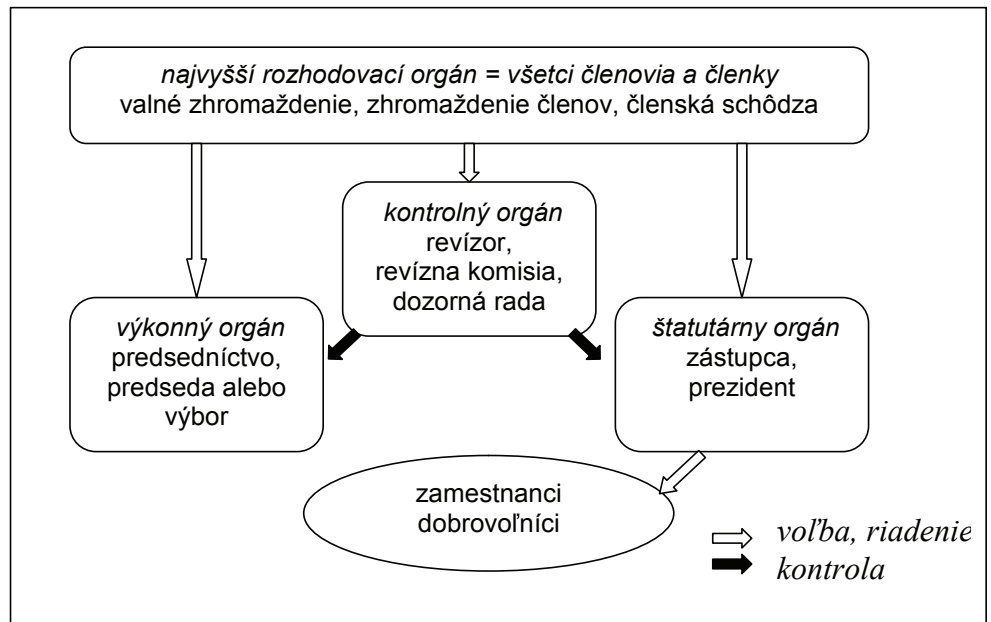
najvyšší rozhodovací orgán = všetci členovia a členky
valné zhromaždenie, zhromaždenie členov, členská schôdza

kontrolný orgán
revízor,
revízna komisia,
dozorná rada

výkonný orgán
predsedníctvo,
predseda alebo
výbor

štatutárny orgán
zástupca,
prezident

zamestnanci
dobrovoľníci

voľba, riadenie
kontrola